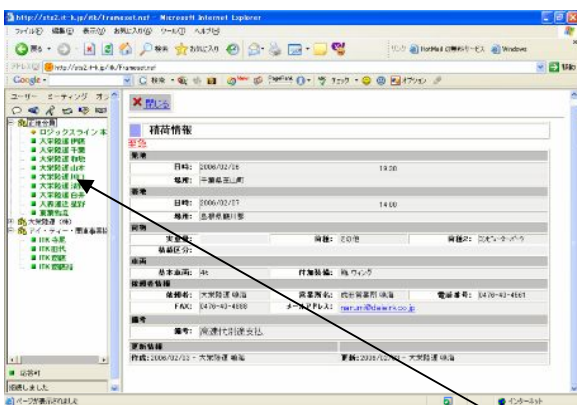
http://sts2.it-k.jp/itk/frameset.nsf - Microsoft Internet Explorer

ファイル(F) 編集(E) 表示(V) お気に入り(A) ツール(T) ヘルプ(H)

戻る 検索 お気に入り

アドレス(D) http://sts2.it-k.jp/itk/frameset.nsf

Google

ユーザー ミーティング オフ

ロジックスライン本
大栄陸運 伊勢
大栄陸運 千葉
大栄陸運 和歌
大栄陸運 山形
大栄陸運 所沢
大栄陸運 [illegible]
大栄陸運 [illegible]
大栄陸運 白井
大和運送 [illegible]
東葉物流
大栄陸運 (株)
アイ・ティー・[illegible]
ITK 本部
ITK 相模
ITK 安城
ITK 関西

× 閉じる

積荷情報

要急

発地
日時: 2006/02/16 19:00
場所: 千葉県君津市

着地
日時: 2006/02/17 14:00
場所: 島根県鹿川郡

荷物
荷種: その他
荷種2: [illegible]

車両
基本車両: 4t
付加装備: 幌,ウィング

依頼者情報
依頼者: 大栄陸運 鳴海
営業所名: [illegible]
電話番号: 0478-40-4183
FAX: 0478-40-4188
メールアドレス: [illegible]@daiei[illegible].co.jp

備考
備考: 高速代別途支払

更新情報
作成: 2006/02/13 - 大栄陸運 鳴海
更新: 2006/02/13 - 大栄陸運 鳴海

ページが表示されました
インターネット